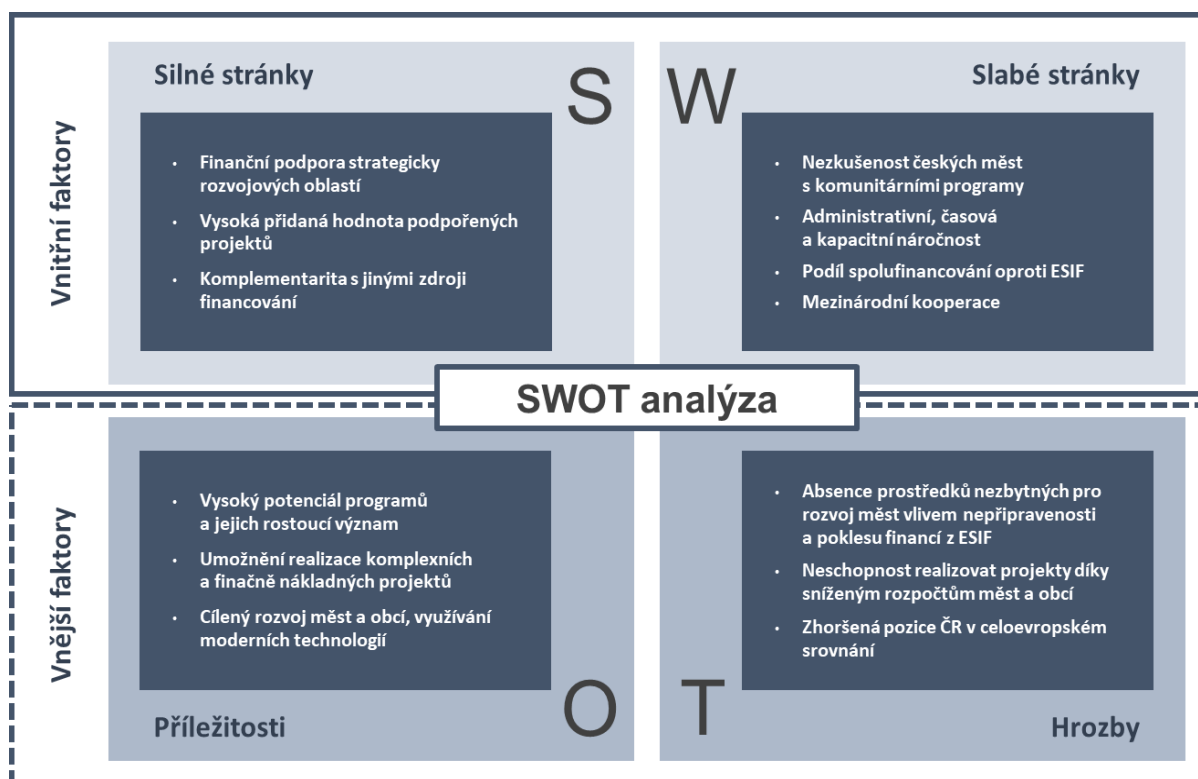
Vnitřní faktory

Silné stránky

S

- Finanční podpora strategicky rozvojových oblastí
- Vysoká přidaná hodnota podpořených projektů
- Komplementarita s jinými zdroji financování

W

Slabé stránky

- Nezkušenost českých měst s komunitárními programy
- Administrativní, časová a kapacitní náročnost
- Podíl spolufinancování oproti ESIF
- Mezinárodní kooperace

SWOT analýza

Vnější faktory

- Vysoký potenciál programů a jejich rostoucí význam
- Umožnění realizace komplexních a finačně nákladných projektů
- Cílený rozvoj měst a obcí, využívání moderních technologií

O

Příležitosti

- Absence prostředků nezbytných pro rozvoj měst vlivem nepřipravenosti a poklesu financí z ESIF
- Neschopnost realizovat projekty díky sníženým rozpočtům měst a obcí
- Zhoršená pozice ČR v celoevropském srovnání

T

Hrozby